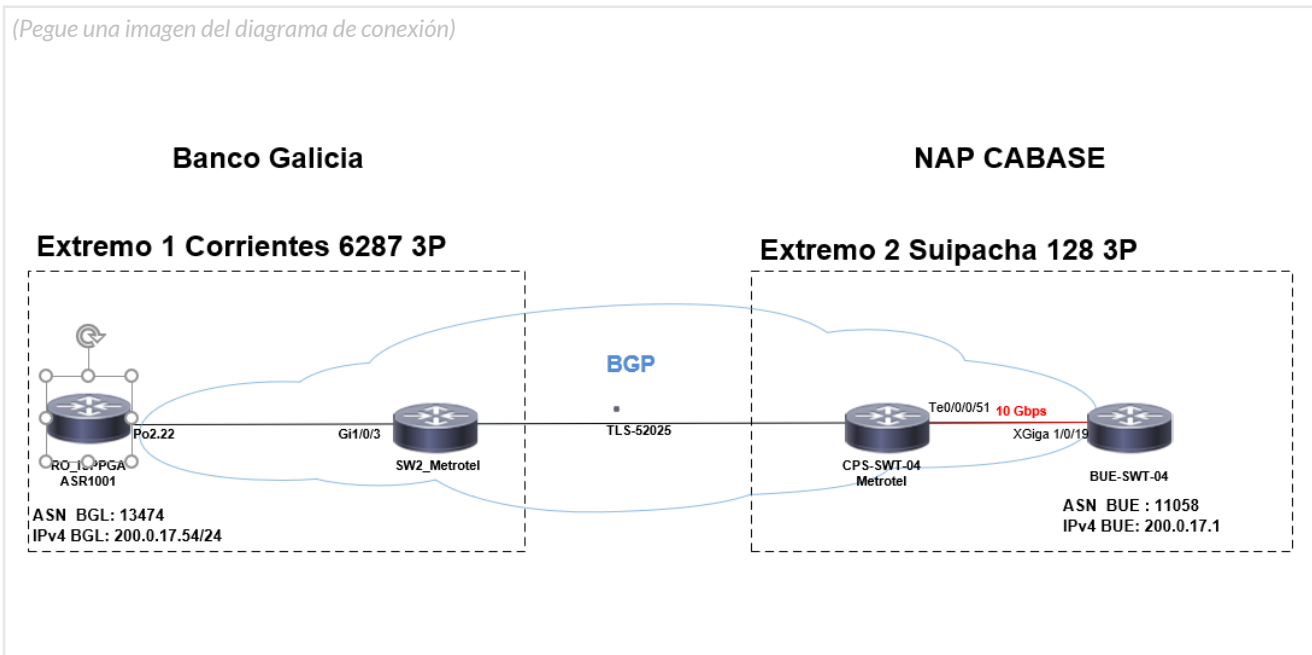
(Pegue una imagen del diagrama de conexión)

Banco Galicia

NAP CABASE

Extremo 1 Corrientes 6287 3P

Extremo 2 Suipacha 128 3P

BGP

RO_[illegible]PGA
ASR1001

Po2.22

Gi1/0/3

SW2_Metrotel

TLS-52025

Te0/0/0/51

10 Gbps

XGiga 1/0/19

CPS-SWT-04
Metrotel

BUE-SWT-04

ASN BGL: 13474
IPv4 BGL: 200.0.17.54/24

ASN BUE : 11058
IPv4 BUE: 200.0.17.1